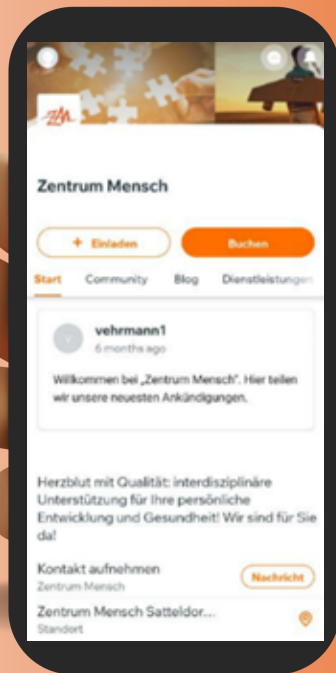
ZM

Zentrum Mensch

+ Einladen

Buchen

Start

Community

Blog

Dienstleistungen

vehrmann1
6 months ago

Willkommen bei „Zentrum Mensch". Hier teilen wir unsere neuesten Ankündigungen.

Herzblut mit Qualität: interdisziplinäre Unterstützung für Ihre persönliche Entwicklung und Gesundheit! Wir sind für Sie da!

Kontakt aufnehmen
Zentrum Mensch

Nachricht

Zentrum Mensch Satteldor...
Standort